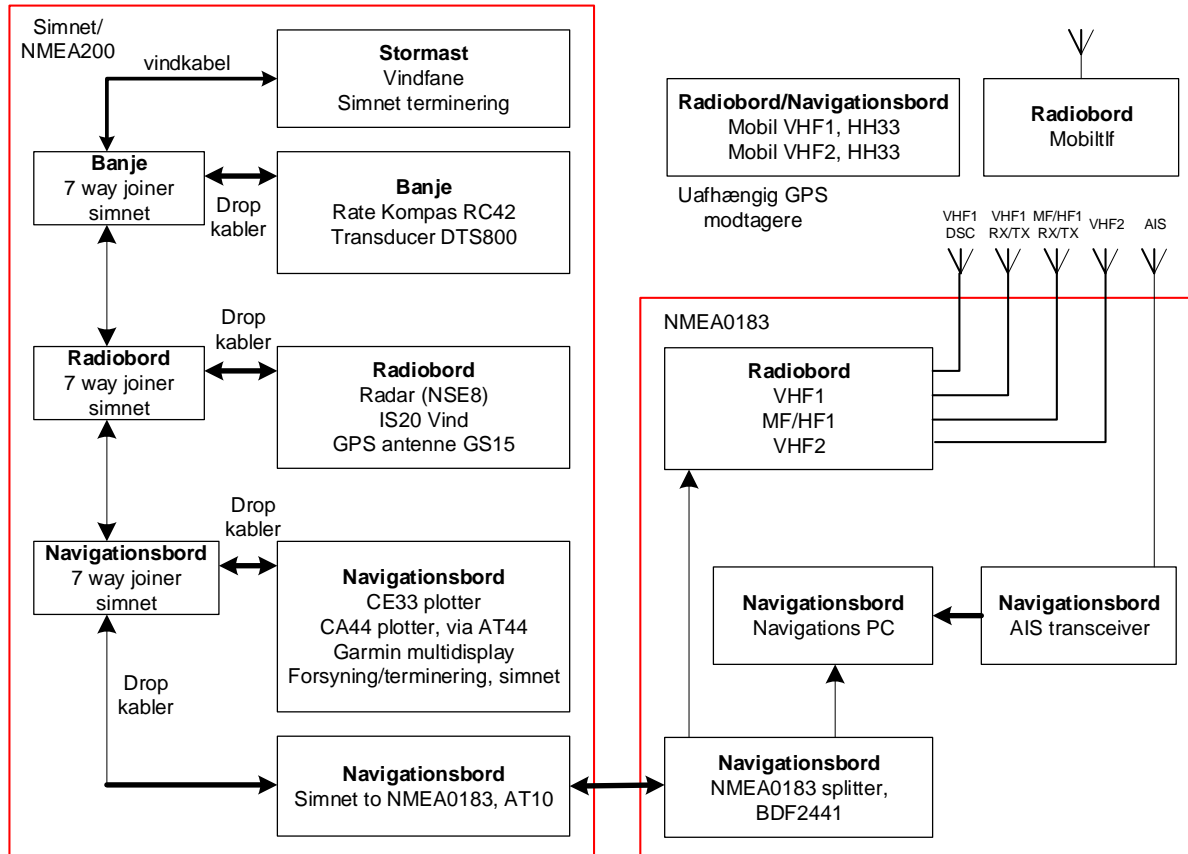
Simnet/
NMEA200

vindkabel

**Stormast**
Vindfane
Simnet terminering

**Banje**
7 way joiner
simnet

Drop
kabler

**Banje**
Rate Kompas RC42
Transducer DTS800

Drop
kabler

**Radiobord**
7 way joiner
simnet

**Radiobord**
Radar (NSE8)
IS20 Vind
GPS antenne GS15

Drop
kabler

**Navigationsbord**
7 way joiner
simnet

**Navigationsbord**
CE33 plotter
CA44 plotter, via AT44
Garmin multidisplay
Forsyning/terminering, simnet

Drop
kabler

**Navigationsbord**
Simnet to NMEA0183, AT10

**Radiobord/Navigationsbord**
Mobil VHF1, HH33
Mobil VHF2, HH33

Uafhængig GPS
modtagere

**Radiobord**
Mobiltlf

VHF1
DSC

VHF1
RX/TX

MF/HF1
RX/TX

VHF2

AIS

NMEA0183

**Radiobord**
VHF1
MF/HF1
VHF2

**Navigationsbord**
Navigations PC

**Navigationsbord**
AIS transceiver

**Navigationsbord**
NMEA0183 splitter,
BDF2441